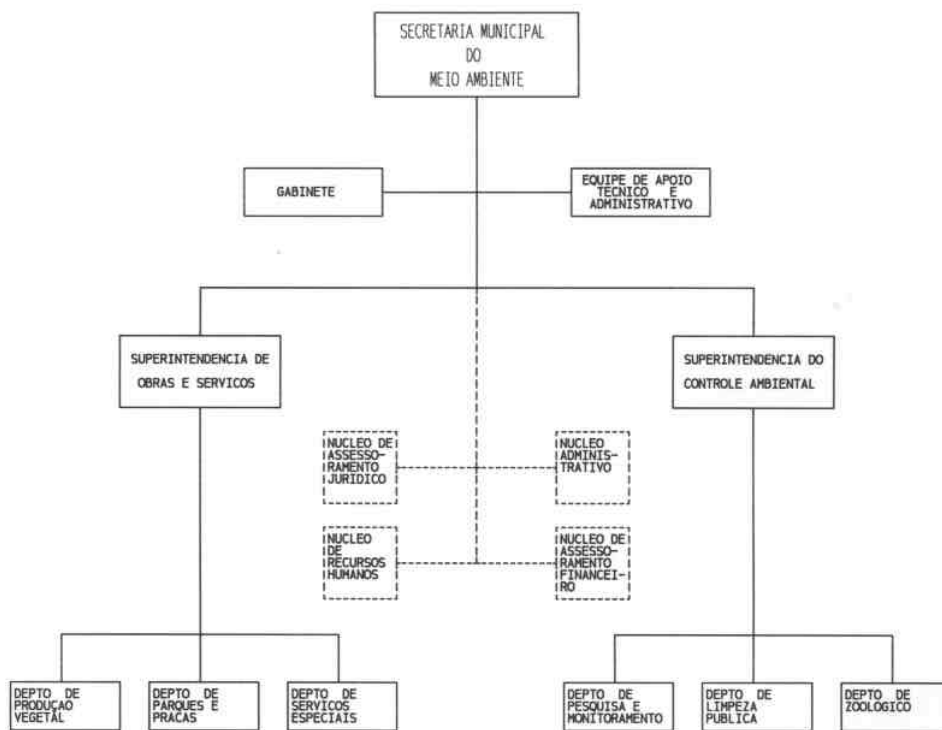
SECRETARIA MUNICIPAL
DO
MEIO AMBIENTE

GABINETE

EQUIPE DE APOIO TECNICO E ADMINISTRATIVO

SUPERINTENDENCIA DE OBRAS E SERVICOS

SUPERINTENDENCIA DO CONTROLE AMBIENTAL

NUCLEO DE ASSESSORAMENTO JURIDICO

NUCLEO ADMINISTRATIVO

NUCLEO DE RECURSOS HUMANOS

NUCLEO DE ASSESSORAMENTO FINANCEIRO

DEPTO DE PRODUÇAO VEGETAL

DEPTO DE PARQUES E PRACAS

DEPTO DE SERVICOS ESPECIAIS

DEPTO DE PESQUISA E MONITORAMENTO

DEPTO DE LIMPEZA PUBLICA

DEPTO DE ZOOLOGICO